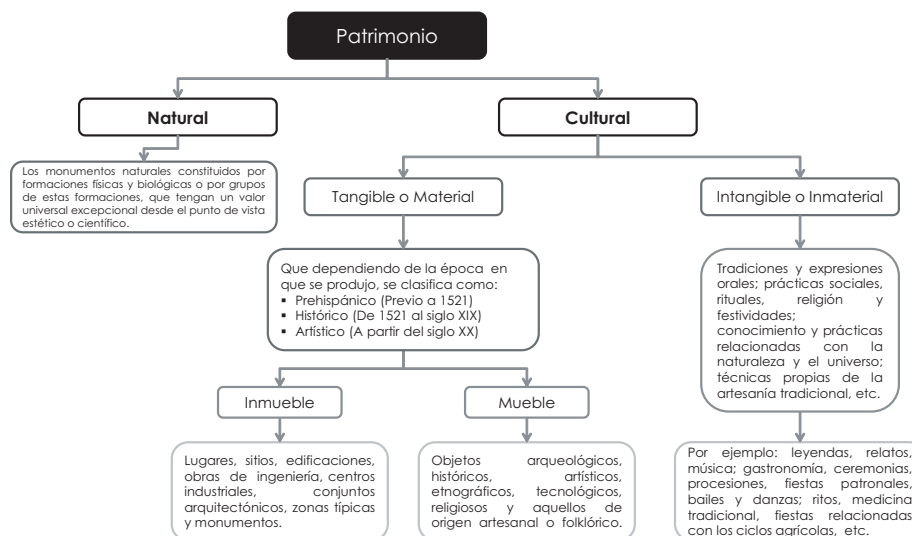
Patrimonio

Natural

Los monumentos naturales constituidos por formaciones físicas y biológicas o por grupos de estas formaciones, que tengan un valor universal excepcional desde el punto de vista estético o científico.

Cultural

Tangible o Material

Que dependiendo de la época en que se produjo, se clasifica como:
▪ Prehispánico (Previo a 1521)
▪ Histórico (De 1521 al siglo XIX)
▪ Artístico (A partir del siglo XX)

Inmueble

Lugares, sitios, edificaciones, obras de ingeniería, centros industriales, conjuntos arquitectónicos, zonas típicas y monumentos.

Mueble

Objetos arqueológicos, históricos, artísticos, etnográficos, tecnológicos, religiosos y aquellos de origen artesanal o folklórico.

Intangible o Inmaterial

Tradiciones y expresiones orales; prácticas sociales, rituales, religión y festividades; conocimiento y prácticas relacionadas con la naturaleza y el universo; técnicas propias de la artesanía tradicional, etc.

Por ejemplo: leyendas, relatos, música; gastronomía, ceremonias, procesiones, fiestas patronales, bailes y danzas; ritos, medicina tradicional, fiestas relacionadas con los ciclos agrícolas, etc.